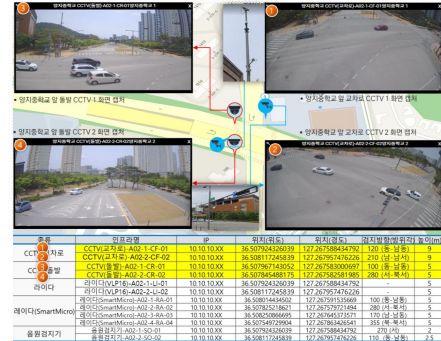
3 양지초등학교 CCTV(돌발)-A02-1-CR-01양지중학교 1
1 양지중학교 CCTV(교차로)-A02-1-CF-01양지중학교 1
· 양지중학교 앞 돌발 CCTV 1 화면 캡쳐
· 양지중학교 앞 교차로 CCTV 1 화면 캡쳐
· 양지중학교 앞 돌발 CCTV 2 화면 캡쳐
· 양지중학교 앞 교차로 CCTV 2 화면 캡쳐
4 양지초등학교 CCTV(돌발)-A02-2-CR-02양지중학교 2
2 양지중학교 CCTV(교차로)-A02-2-CF-02양지중학교 2

| 종류 | 인프라명 | IP | 위치(위도) | 위치(경도) | 검지방향(방위각) | 높이(m) |
|---|---|---|---|---|---|---|
| CCTV 교차로 | CCTV(교차로)-A02-1-CF-01 | 10.10.10.XX | 36.507924326039 | 127.267588434792 | 120 (동-남동) | 9 |
| | CCTV(교차로)-A02-2-CF-02 | 10.10.10.XX | 36.508117245839 | 127.267957476226 | 210 (남-남서) | 9 |
| CCTV 돌발 | CCTV(돌발)-A02-1-CR-01 | 10.10.10.XX | 36.507967143052 | 127.267583000697 | 100 (동-남동) | 5 |
| | CCTV(돌발)-A02-2-CR-02 | 10.10.10.XX | 36.507845488175 | 127.267582581985 | 280 (서-북서) | 5 |
| 라이다 | 라이다(VLP16)-A02-1-LI-01 | 10.10.10.XX | 36.507924326039 | 127.267588434792 | - | 5 |
| | 라이다(VLP16)-A02-2-LI-02 | 10.10.10.XX | 36.508117245839 | 127.267957476226 | - | 5 |
| 레이다(SmartMicro) | 레이다(SmartMicro)-A02-1-RA-01 | 10.10.10.XX | 36.508014434502 | 127.267591535669 | 100 (동-남동) | 5 |
| | 레이다(SmartMicro)-A02-2-RA-02 | 10.10.10.XX | 36.507825218621 | 127.267579721494 | 280 (서-북서) | 5 |
| | 레이다(SmartMicro)-A02-3-RA-03 | 10.10.10.XX | 36.508250866695 | 127.267645373571 | 170 (남-남동) | 5 |
| | 레이다(SmartMicro)-A02-4-RA-04 | 10.10.10.XX | 36.507549729904 | 127.267863426541 | 355 (북-북서) | 5 |
| 음원검지기 | 음원검지기-A02-1-SO-01 | 10.10.10.XX | 36.507924326039 | 127.267588434792 | 270 (서) | 2 |
| | 음원검지기-A02-2-SO-02 | 10.10.10.XX | 36.508117245839 | 127.267957476226 | 110 (동-남동) | 2.5 |